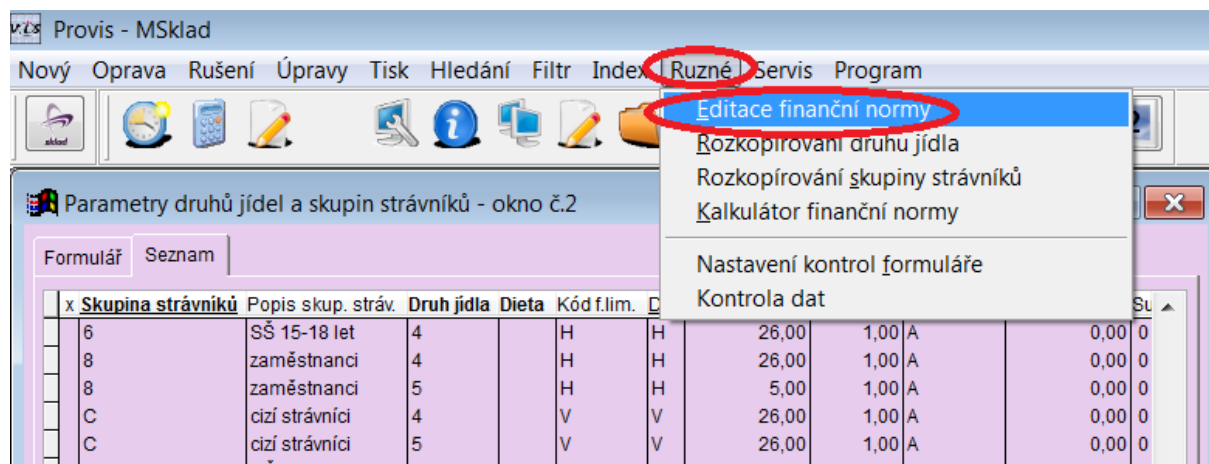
Provis - MSklad

Nový Oprava Rušení Úpravy Tisk Hledání Filtr Index Ruzné Servis Program

sklad

Editace finanční normy
Rozkopírování druhu jídla
Rozkopírování skupiny strávníků
Kalkulátor finanční normy
Nastavení kontrol formuláře
Kontrola dat

Parametry druhů jídel a skupin strávníků - okno č.2

Formulář Seznam

| x | Skupina strávníků | Popis skup. stráv. | Druh jídla | Dieta | Kód f.lim. | D |  |  |  |  | Su |
|---|---|---|---|---|---|---|---|---|---|---|---|
|  | 6 | SŠ 15-18 let | 4 |  | H | H | 26,00 | 1,00 | A | 0,00 | 0 |
|  | 8 | zaměstnanci | 4 |  | H | H | 26,00 | 1,00 | A | 0,00 | 0 |
|  | 8 | zaměstnanci | 5 |  | H | H | 5,00 | 1,00 | A | 0,00 | 0 |
|  | C | cizí strávníci | 4 |  | V | V | 26,00 | 1,00 | A | 0,00 | 0 |
|  | C | cizí strávníci | 5 |  | V | V | 26,00 | 1,00 | A | 0,00 | 0 |